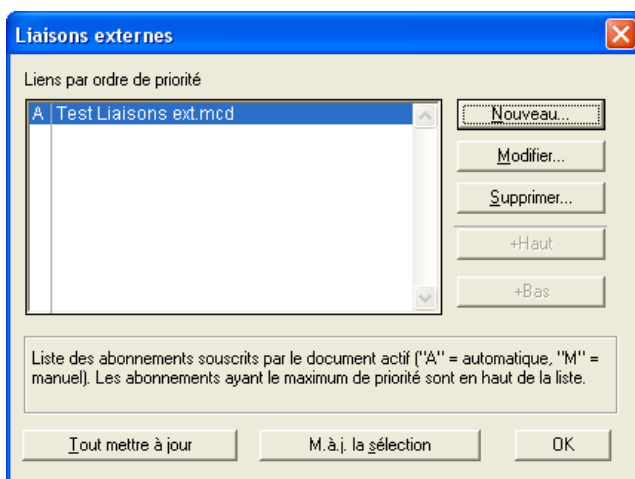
Liaisons externes

Liens par ordre de priorité

A Test Liaisons ext.mcd

Nouveau...

Modifier...

Supprimer...

+Haut

+Bas

Liste des abonnements souscrits par le document actif ("A" = automatique, "M" = manuel). Les abonnements ayant le maximum de priorité sont en haut de la liste.

Tout mettre à jour

M.à.j. la sélection

OK